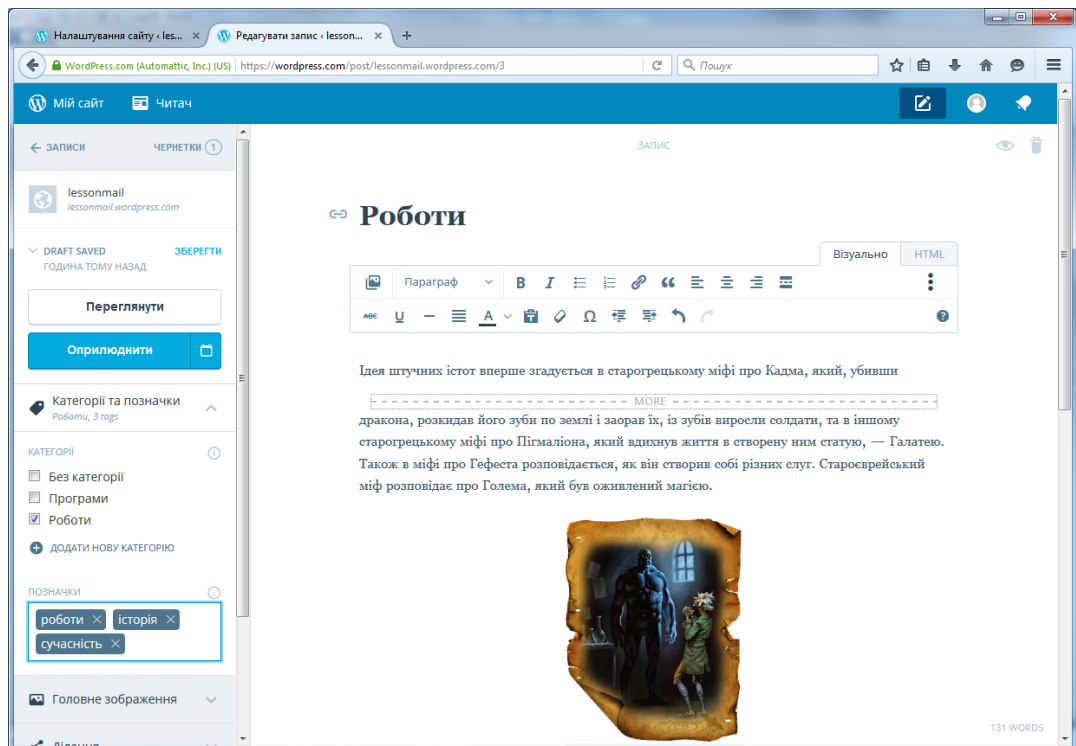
Налаштування сайту ‹ les... ×
Редагувати запис ‹ lesson... ×
+
WordPress.com (Automattic, Inc.) (US) https://wordpress.com/post/lessonmail.wordpress.com/3
Пошук
Мій сайт
Читач
← ЗАПИСИ
ЧЕРНЕТКИ 1
lessonmail
lessonmail.wordpress.com
DRAFT SAVED
ГОДИНА ТОМУ НАЗАД
ЗБЕРЕГТИ
Переглянути
Оприлюднити
Категорії та позначки
Роботи, 3 tags
КАТЕГОРІЇ
Без категорії
Програми
Роботи
ДОДАТИ НОВУ КАТЕГОРІЮ
ПОЗНАЧКИ
роботи ×
історія ×
сучасність ×
Головне зображення
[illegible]
ЗАПИС
Роботи
Візуально
HTML
Параграф
Ідея штучних істот вперше згадується в старогрецькому міфі про Кадма, який, убивши
MORE
дракона, розкидав його зуби по землі і зорав їх, із зубів виросли солдати, та в іншому старогрецькому міфі про Пігмаліона, який вдихнув життя в створену ним статую, — Галатею. Також в міфі про Гефеста розповідається, як він створив собі різних слуг. Староєврейський міф розповідає про Голема, який був оживлений магією.
131 WORDS